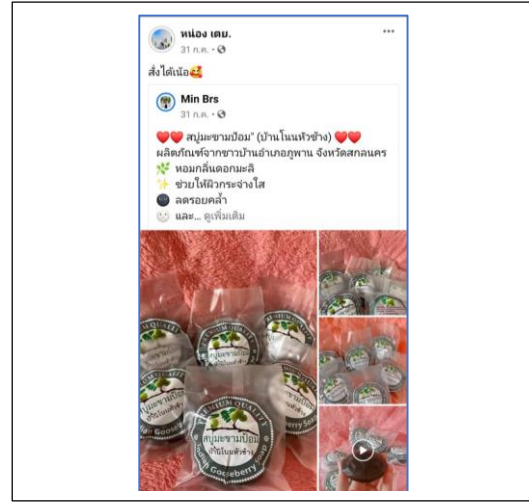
หน่อง เตย.
31 ก.ค. · 

สั่งได้เน้อ🥰

Min Brs
31 ก.ค. · 

❤️❤️ สบู่มะขามป้อม" (บ้านโนนหัวช้าง) ❤️❤️
ผลิตภัณฑ์จากชาวบ้านอำเภอภูพาน จังหวัดสกลนคร
🌿 หอมกลิ่นดอกมะลิ
✨ ช่วยให้ผิวกระจ่างใส
🌑 ลดรอยคล้ำ
🌕 และ... ดูเพิ่มเติม

PREMIUM QUALITY
สบู่มะขามป้อม
บ้านโนนหัวช้าง
Indian Gooseberry Soap